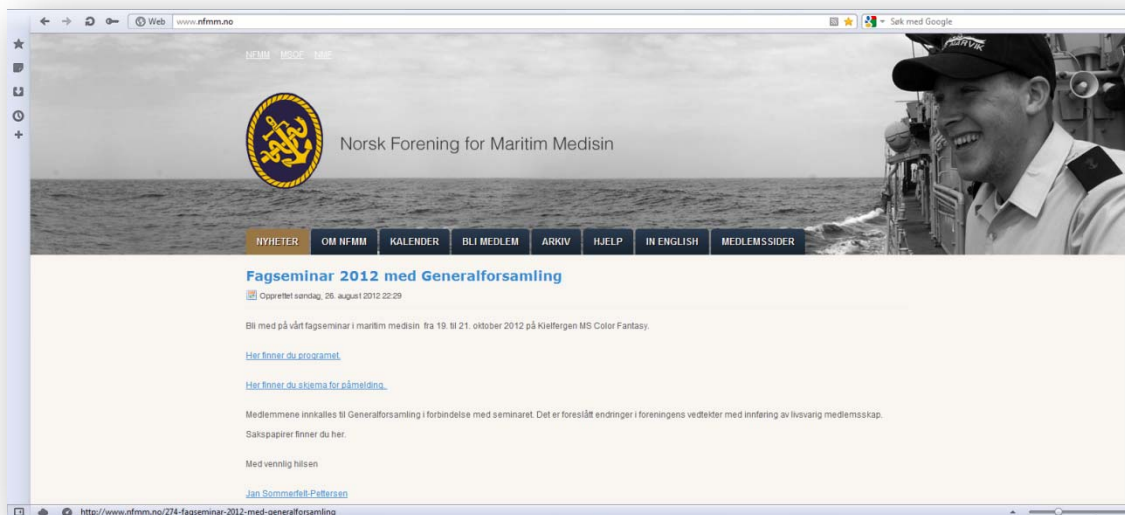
Web www.nfmm.no

Søk med Google

NFMN MSOF IMHA

Norsk Forening for Maritim Medisin

NYHETER OM NFMM KALENDER BLI MEDLEM ARKIV HJELP IN ENGLISH MEDLEMSSIDER

Fagseminar 2012 med Generalforsamling

Opprettet søndag, 26. august 2012 22:29

Bli med på vårt fagseminar i maritim medisin fra 19. til 21. oktober 2012 på Kielfergen MS Color Fantasy.

Her finner du programet.

Her finner du skjema for påmelding.

Medlemmene innkalles til Generalforsamling i forbindelse med seminaret. Det er foreslått endringer i foreningens vedtekter med innføring av livsvarig medlemsskap.

Sakspapirer finner du her.

Med vennlig hilsen

Jan Sommerfelt-Pettersen

http://www.nfmm.no/274-fagseminar-2012-med-generalforsamling